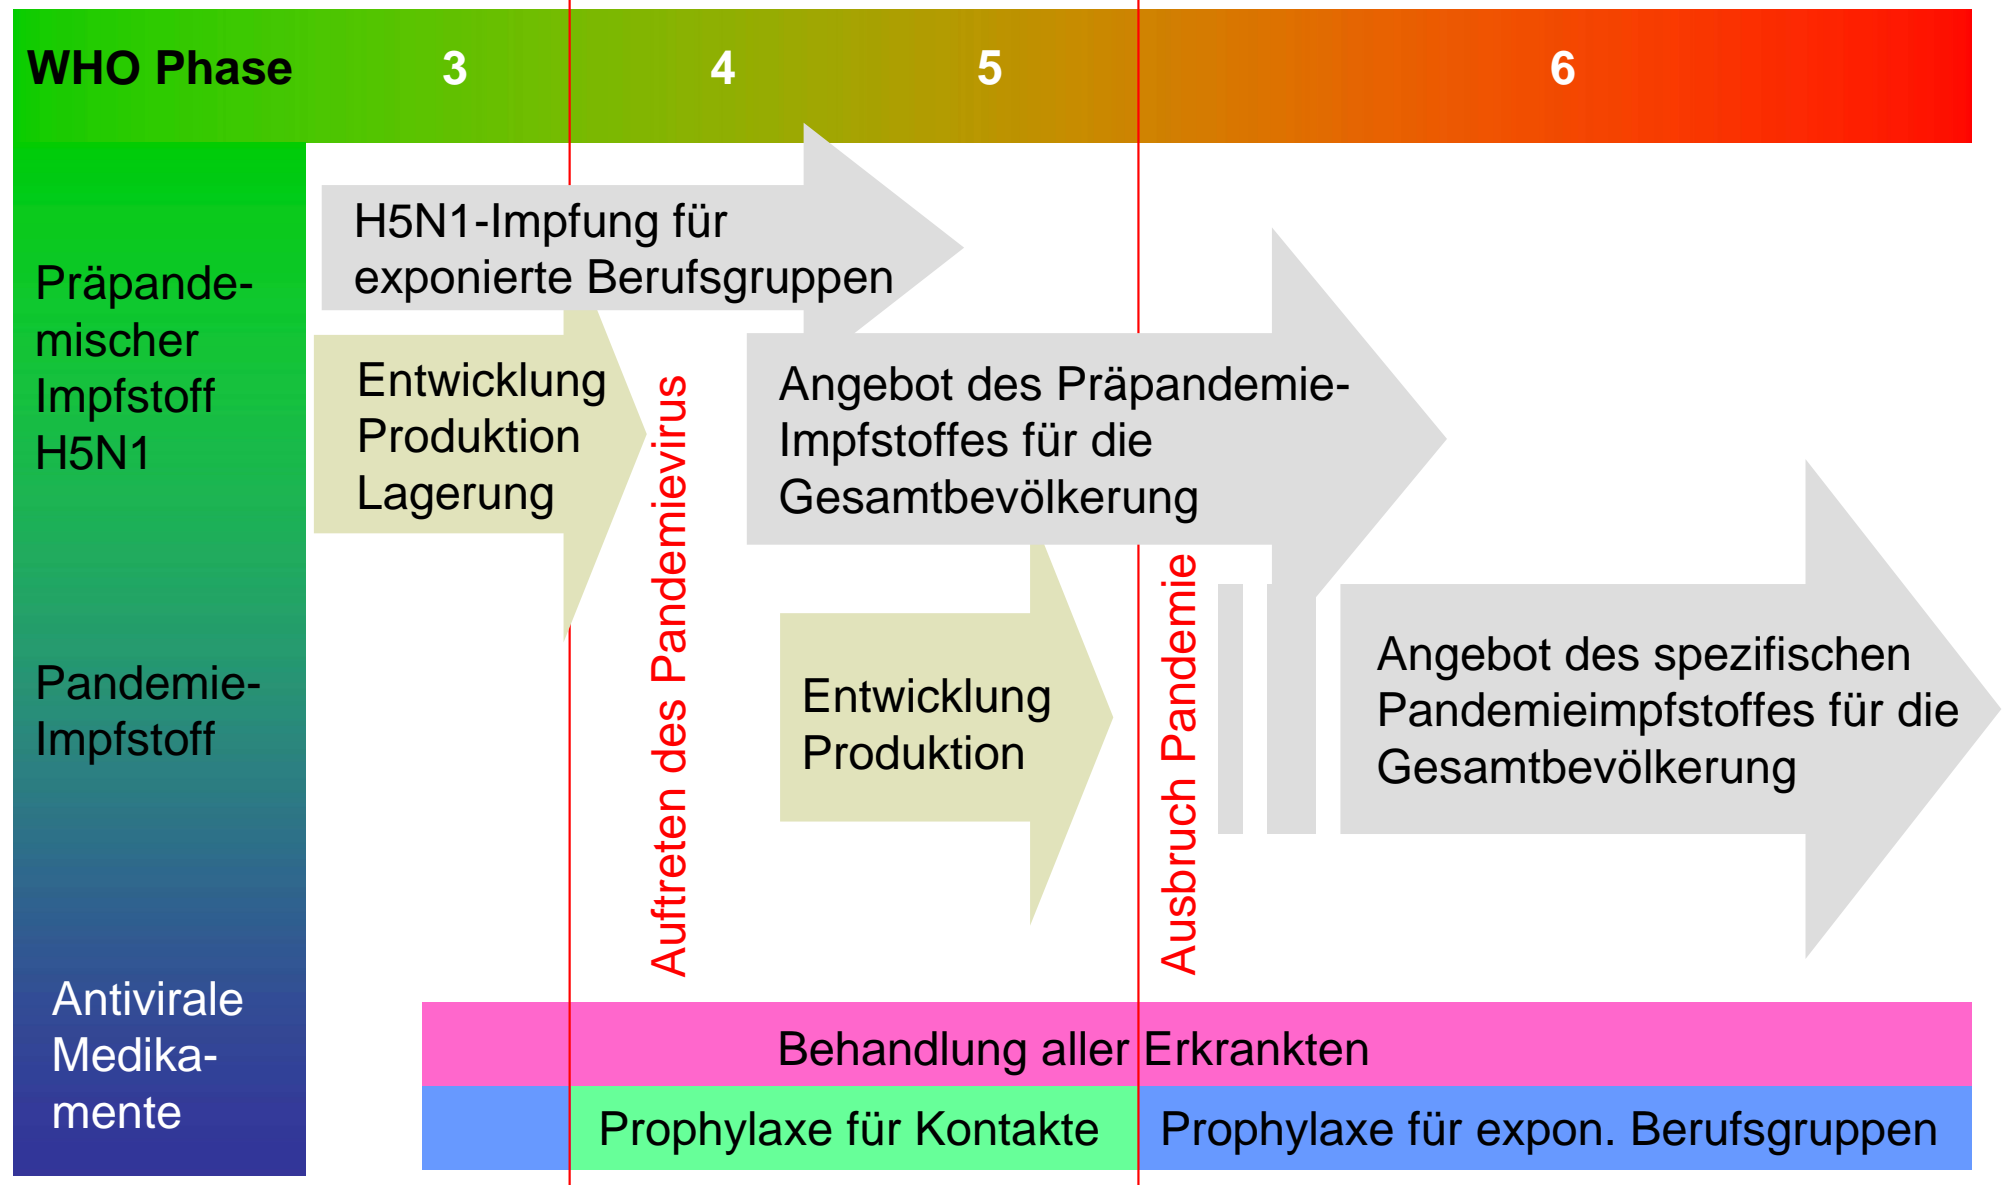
WHO Phase 3 4 5 6

Präpandemischer Impfstoff H5N1

Pandemie-Impfstoff

Antivirale Medikamente

H5N1-Impfung für exponierte Berufsgruppen

Entwicklung Produktion Lagerung

Auftreten des Pandemievirus

Angebot des Präpandemie-Impfstoffes für die Gesamtbevölkerung

Entwicklung Produktion

Ausbruch Pandemie

Angebot des spezifischen Pandemieimpfstoffes für die Gesamtbevölkerung

Behandlung aller Erkrankten

Prophylaxe für Kontakte

Prophylaxe für expon. Berufsgruppen